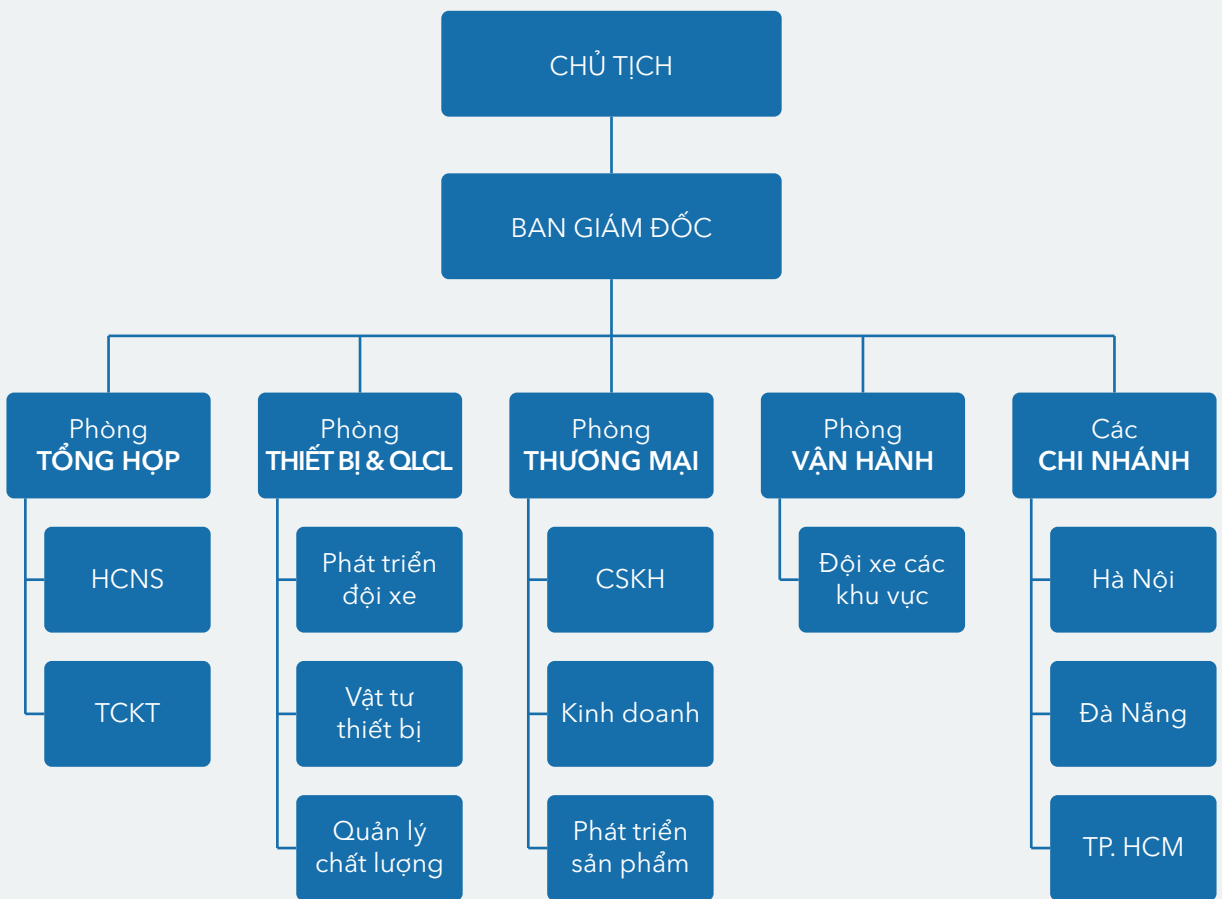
CHỦ TỊCH

BAN GIÁM ĐỐC

Phòng
TỔNG HỢP

HCNS

TCKT

Phòng
THIẾT BỊ & QLCL

Phát triển đội xe

Vật tư thiết bị

Quản lý chất lượng

Phòng
THƯƠNG MẠI

CSKH

Kinh doanh

Phát triển sản phẩm

Phòng
VẬN HÀNH

Đội xe các khu vực

Các
CHI NHÁNH

Hà Nội

Đà Nẵng

TP. HCM